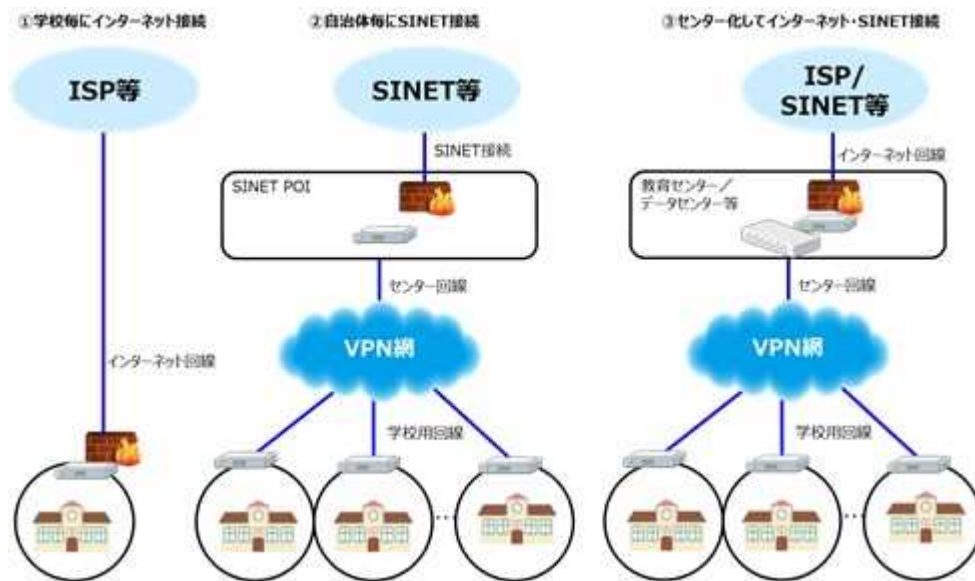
①学校毎にインターネット接続

ISP等

インターネット回線

②自治体毎にSINET接続

SINET等

SINET接続

SINET POI

センター回線

VPN網

学校用回線

…

③センター化してインターネット・SINET接続

ISP/
SINET等

インターネット回線

教育センター／
データセンター等

センター回線

VPN網

学校用回線

…